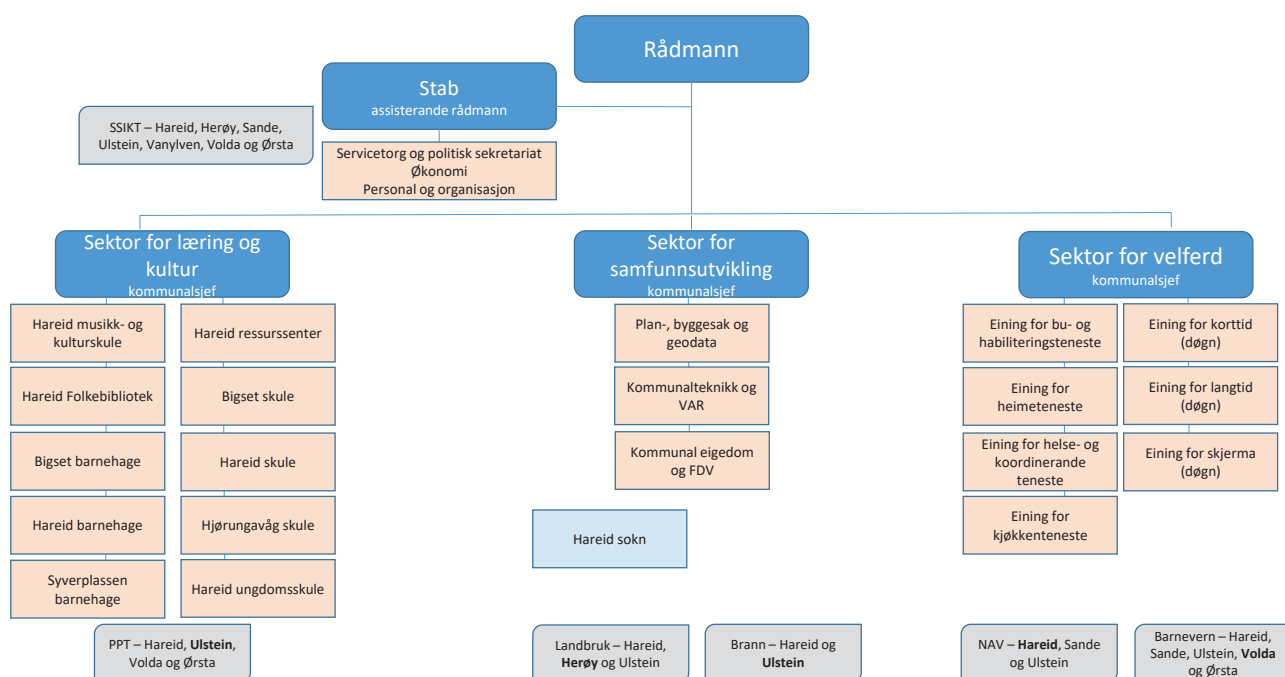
Rådmann

Stab
assisterande rådmann

SSIKT – Hareid, Herøy, Sande, Ulstein, Vanylven, Volda og Ørsta

Servicetorg og politisk sekretariat
Økonomi
Personal og organisasjon

Sektor for læring og kultur
kommunalsjef

Hareid musikk- og kulturskule

Hareid Folkebibliotek

Bigset barnehage

Hareid barnehage

Syverplassen barnehage

Hareid ressurssenter

Bigset skule

Hareid skule

Hjørungavåg skule

Hareid ungdomsskule

PPT – Hareid, **Ulstein**, Volda og Ørsta

Sektor for samfunnsutvikling
kommunalsjef

Plan-, byggesak og geodata

Kommunalteknikk og VAR

Kommunal eigedom og FDV

Hareid sokn

Landbruk – Hareid, **Herøy** og Ulstein

Brann – Hareid og **Ulstein**

Sektor for velferd
kommunalsjef

Eining for bu- og habiliteringsteneste

Eining for heimeteneste

Eining for helse- og koordinerande teneste

Eining for kjøkkenteneste

Eining for korttid (døgn)

Eining for langtid (døgn)

Eining for skjerma (døgn)

NAV – **Hareid**, Sande og Ulstein

Barnevern – Hareid, Sande, Ulstein, **Volda** og Ørsta